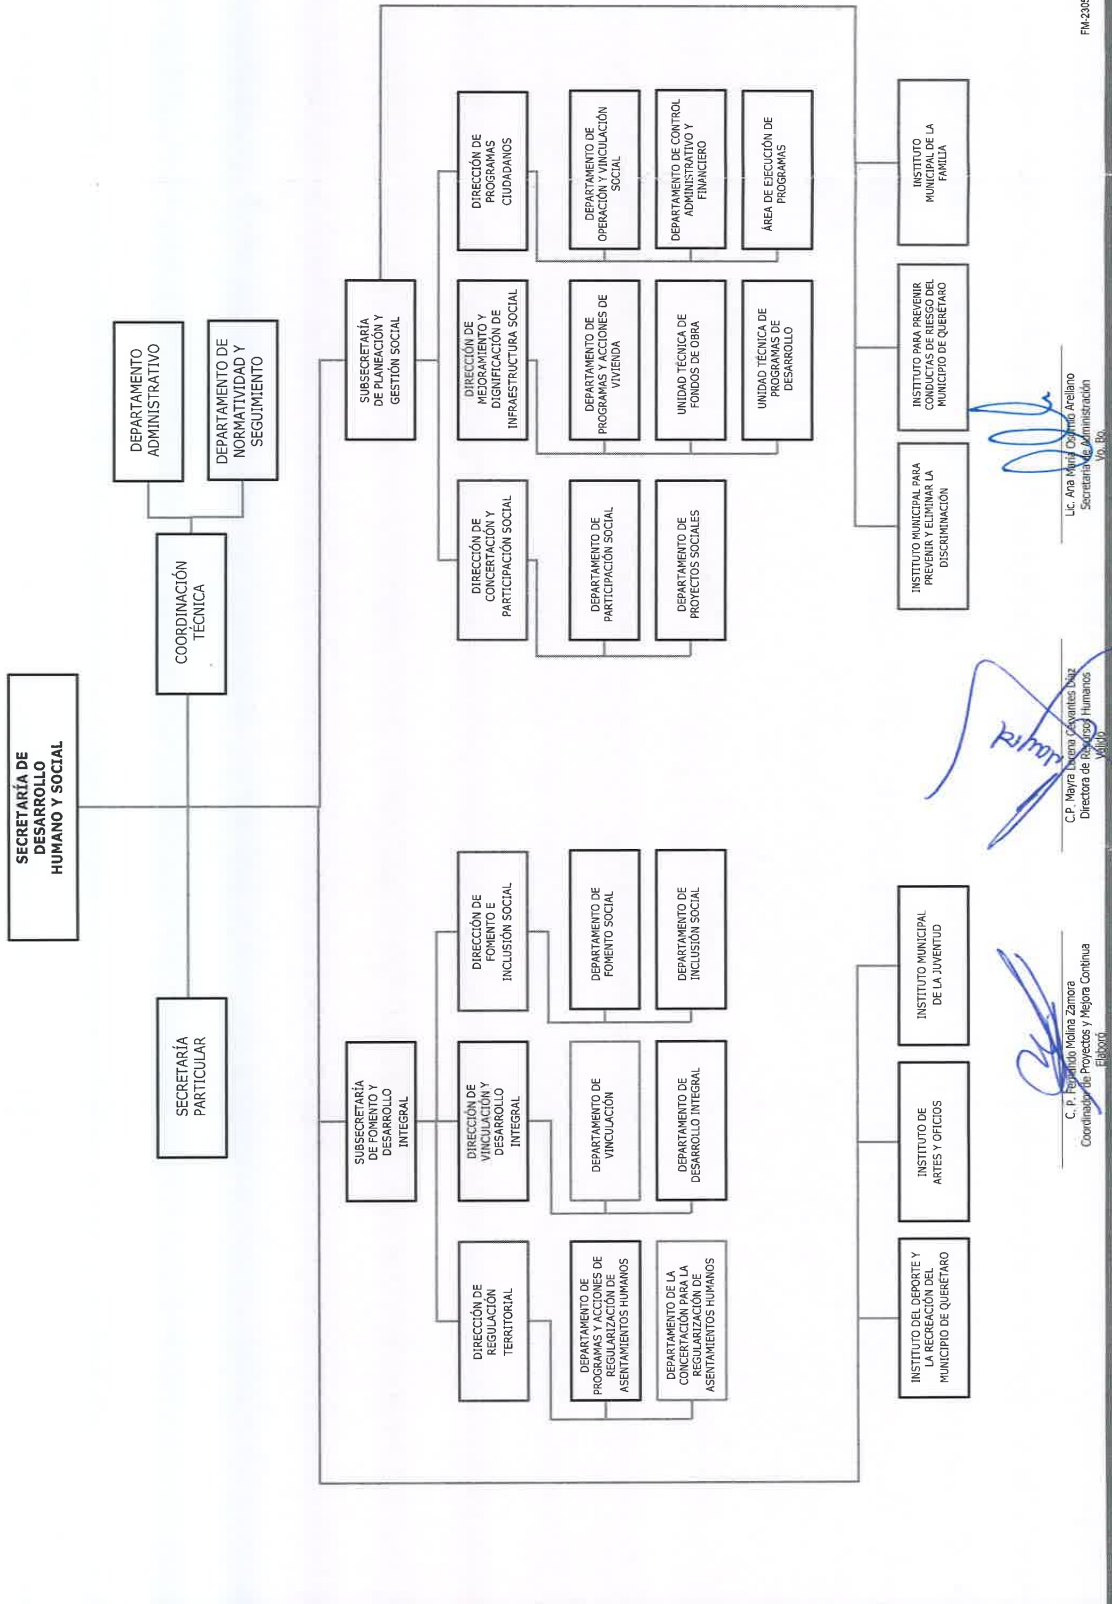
SECRETARÍA DE DESARROLLO HUMANO Y SOCIAL

SECRETARÍA PARTICULAR

COORDINACIÓN TÉCNICA

DEPARTAMENTO ADMINISTRATIVO

DEPARTAMENTO DE NORMATIVIDAD Y SEGUIMIENTO

SUBSECRETARÍA DE FOMENTO Y DESARROLLO INTEGRAL

DIRECCIÓN DE REGULACIÓN TERRITORIAL

DEPARTAMENTO DE PROGRAMAS Y ACCIONES DE REGULARIZACIÓN DE ASENTAMIENTOS HUMANOS

DEPARTAMENTO DE LA CONCERTACIÓN PARA LA REGULARIZACIÓN DE ASENTAMIENTOS HUMANOS

DIRECCIÓN DE VINCULACIÓN Y DESARROLLO INTEGRAL

DEPARTAMENTO DE VINCULACIÓN

DEPARTAMENTO DE DESARROLLO INTEGRAL

DIRECCIÓN DE FOMENTO E INCLUSIÓN SOCIAL

DEPARTAMENTO DE FOMENTO SOCIAL

DEPARTAMENTO DE INCLUSIÓN SOCIAL

INSTITUTO DEL DEPORTE Y LA RECREACIÓN DEL MUNICIPIO DE QUERÉTARO

INSTITUTO DE ARTES Y OFICIOS

INSTITUTO MUNICIPAL DE LA JUVENTUD

SUBSECRETARÍA DE PLANEACIÓN Y GESTIÓN SOCIAL

DIRECCIÓN DE CONCERTACIÓN Y PARTICIPACIÓN SOCIAL

DEPARTAMENTO DE PARTICIPACIÓN SOCIAL

DEPARTAMENTO DE PROYECTOS SOCIALES

DIRECCIÓN DE MEJORAMIENTO Y DIGNIFICACIÓN DE INFRAESTRUCTURA SOCIAL

DEPARTAMENTO DE PROGRAMAS Y ACCIONES DE VIVIENDA

UNIDAD TÉCNICA DE FONDOS DE OBRA

UNIDAD TÉCNICA DE PROGRAMAS DE DESARROLLO

DIRECCIÓN DE PROGRAMAS CIUDADANOS

DEPARTAMENTO DE OPERACIÓN Y VINCULACIÓN SOCIAL

DEPARTAMENTO DE CONTROL ADMINISTRATIVO Y FINANCIERO

ÁREA DE EJECUCIÓN DE PROGRAMAS

INSTITUTO MUNICIPAL PARA PREVENIR Y ELIMINAR LA DISCRIMINACIÓN

INSTITUTO PARA PREVENIR CONDUCTAS DE RIESGO DEL MUNICIPIO DE QUERÉTARO

INSTITUTO MUNICIPAL DE LA FAMILIA

C. P. Fernando Molina Zamora
Coordinador de Proyectos y Mejora Continua
Elaboró

C.P. Mayra Lorena Cervantes Díaz
Directora de Recursos Humanos
Validó

Lic. Ana María Osornio Arellano
Secretaria de Administración
Vo. Bo.

FM-2305